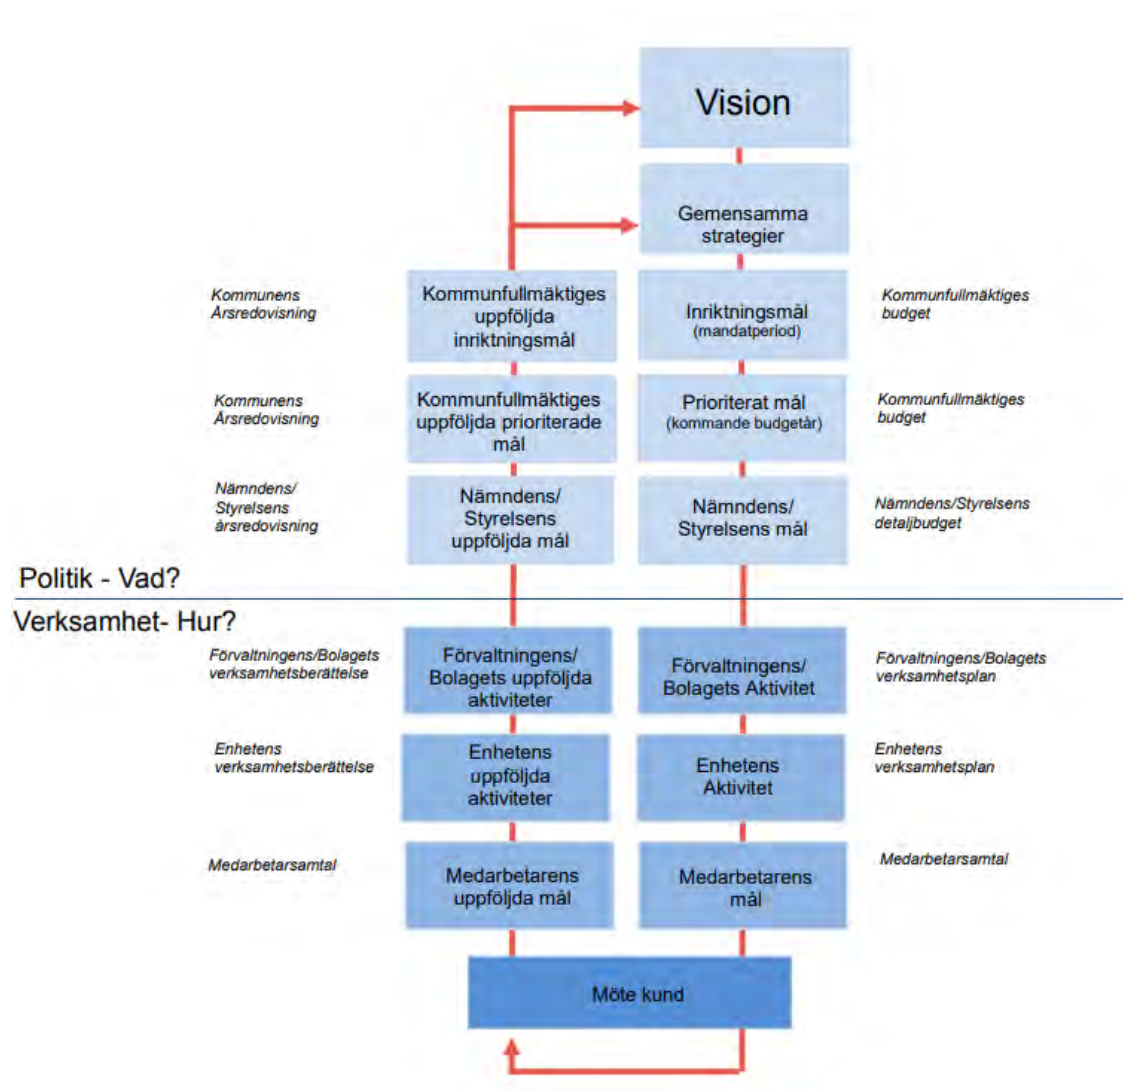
Vision

Gemensamma strategier

Kommunens Årsredovisning

Kommunfullmäktiges uppföljda inriktningsmål

Inriktningsmål
(mandatperiod)

Kommunfullmäktiges budget

Kommunens Årsredovisning

Kommunfullmäktiges uppföljda prioriterade mål

Prioriterat mål
(kommande budgetår)

Kommunfullmäktiges budget

Nämndens/ Styrelsens årsredovisning

Nämndens/ Styrelsens uppföljda mål

Nämndens/ Styrelsens mål

Nämndens/Styrelsens detaljbudget

Politik - Vad?

Verksamhet- Hur?

Förvaltningens/Bolagets verksamhetsberättelse

Förvaltningens/ Bolagets uppföljda aktiviteter

Förvaltningens/ Bolagets Aktivitet

Förvaltningens/Bolagets verksamhetsplan

Enhetens verksamhetsberättelse

Enhetens uppföljda aktiviteter

Enhetens Aktivitet

Enhetens verksamhetsplan

Medarbetarsamtal

Medarbetarens uppföljda mål

Medarbetarens mål

Medarbetarsamtal

Möte kund